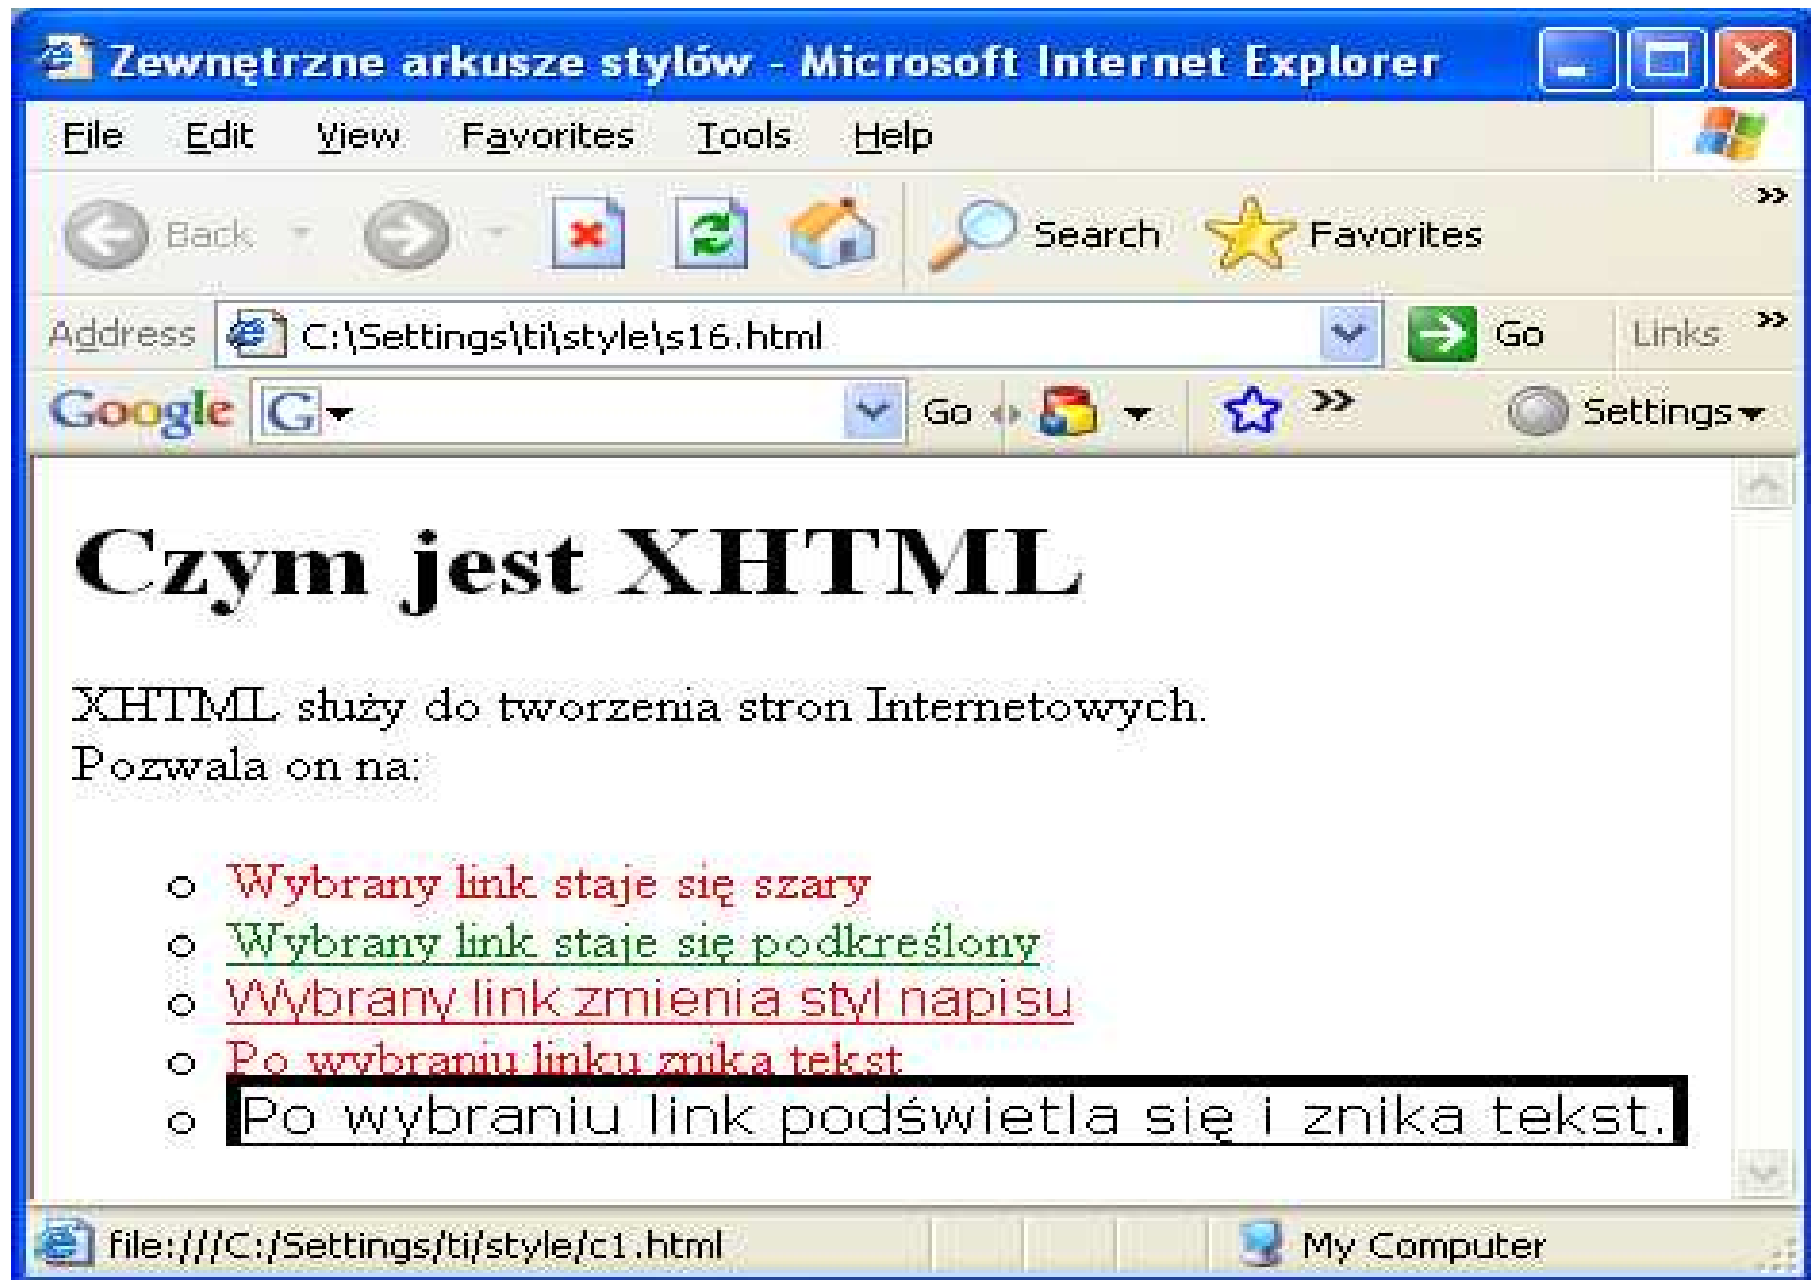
Zewnętrzne arkusze stylów - Microsoft Internet Explorer

File Edit View Favorites Tools Help

Back Search Favorites

Address C:\Settings\ti\style\s16.html Go Links

Google G Go Settings

# Czym jest XHTML

XHTML służy do tworzenia stron Internetowych.
Pozwala on na:

- Wybrany link staje się szary
- Wybrany link staje się podkreślony
- Wybrany link zmienia styl napisu
- Po wybraniu linku znika tekst
- Po wybraniu link podświetla się i znika tekst.

file:///C:/Settings/ti/style/c1.html My Computer